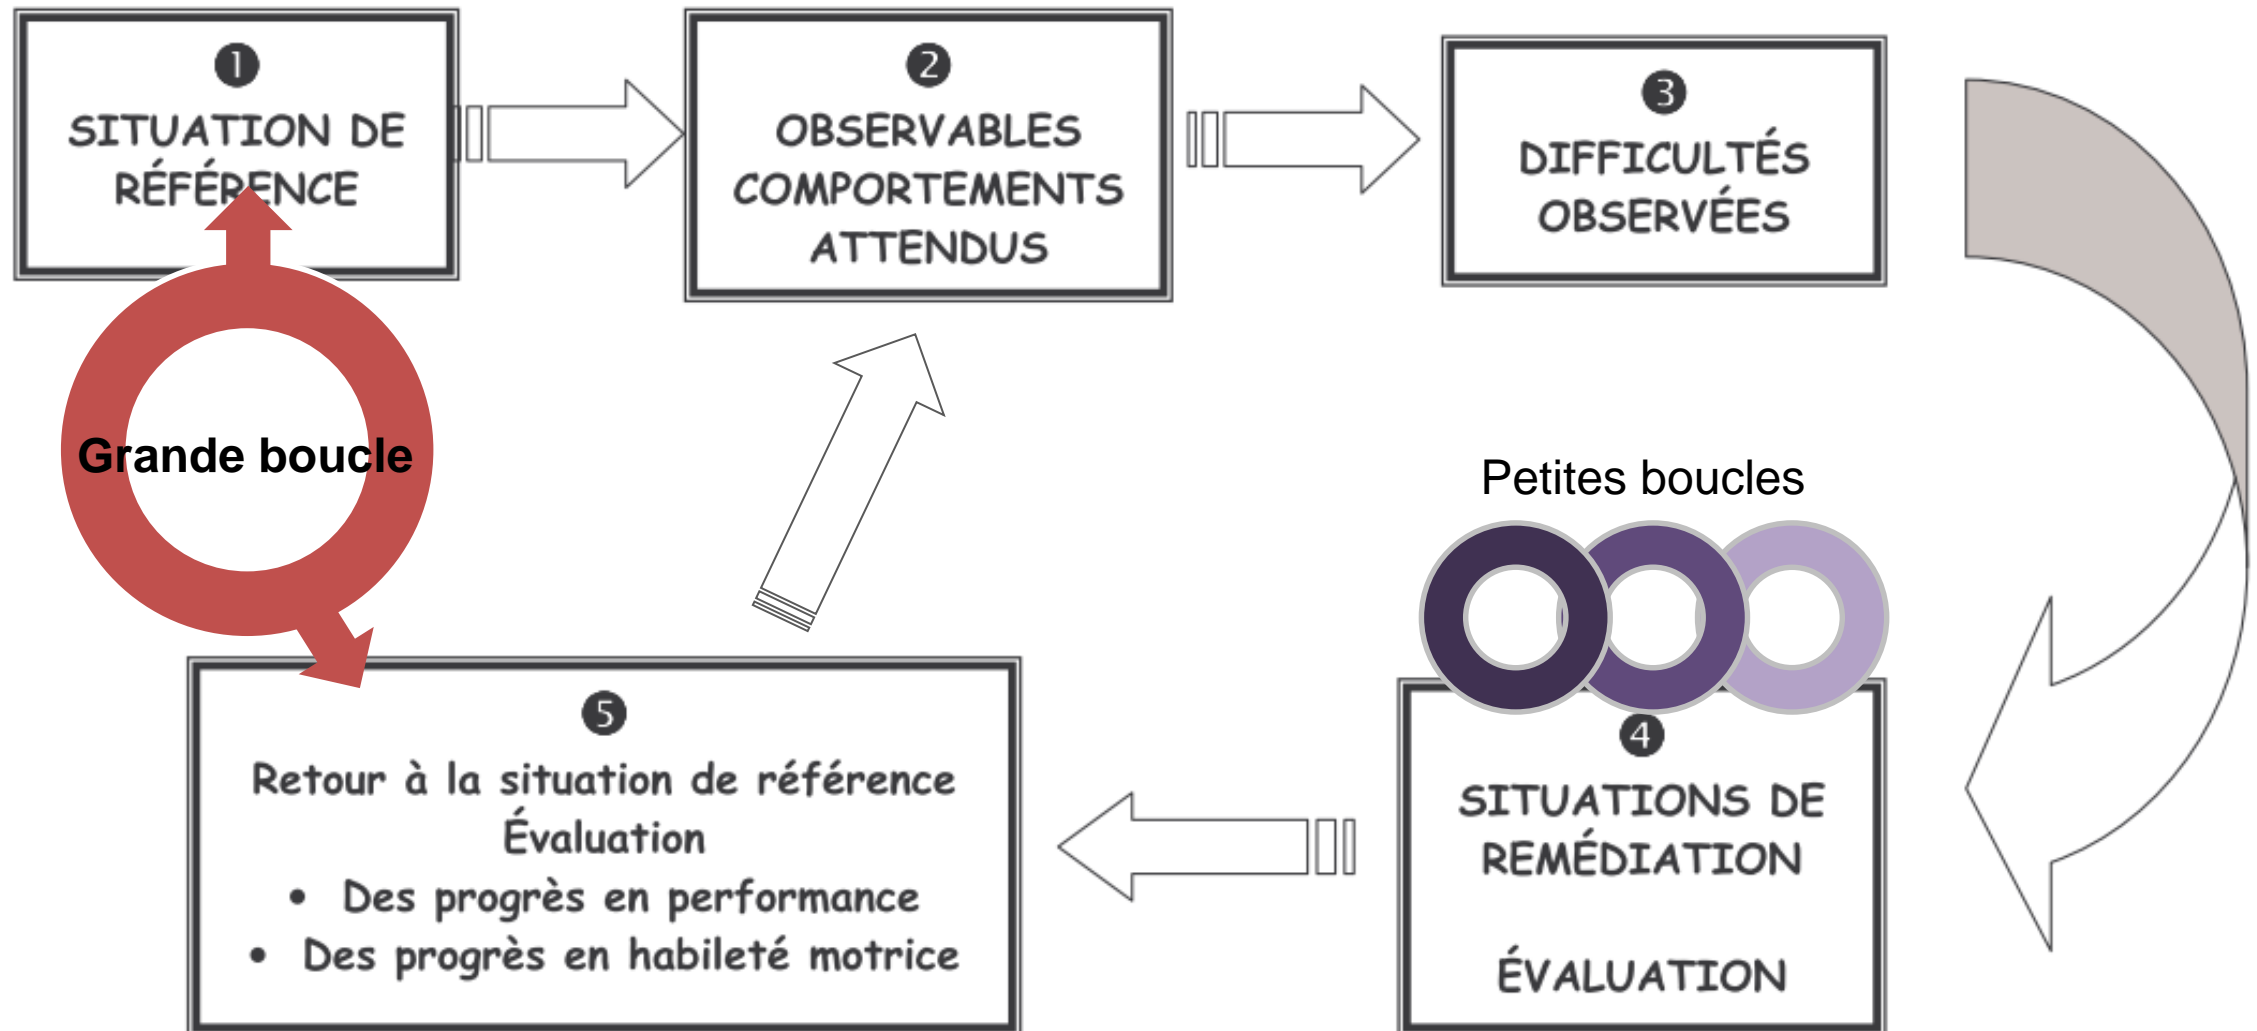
1
SITUATION DE RÉFÉRENCE

2
OBSERVABLES COMPORTEMENTS ATTENDUS

3
DIFFICULTÉS OBSERVÉES

Grande boucle

Petites boucles

4
SITUATIONS DE REMÉDIATION

ÉVALUATION

5
Retour à la situation de référence
Évaluation
• Des progrès en performance
• Des progrès en habileté motrice